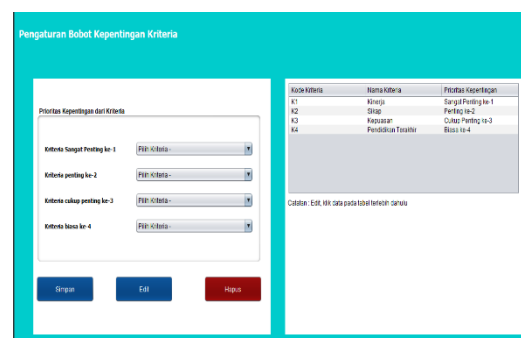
Pengaturan Bobot Kepentingan Kriteria

Prioritas Kepentingan dari Kriteria

Kriteria Sangat Penting ke-1 - Pilih Kriteria -

Kriteria penting ke-2 - Pilih Kriteria -

Kriteria cukup penting ke-3 - Pilih Kriteria -

Kriteria biasa ke-4 - Pilih Kriteria -

Simpan

Edit

Hapus

| Kode Kriteria | Nama Kriteria | Prioritas Kepentingan |
|---|---|---|
| K1 | Kinerja | Sangat Penting ke-1 |
| K2 | Sikap | Penting ke-2 |
| K3 | Kepuasan | Cukup Penting ke-3 |
| K4 | Pendidikan Terakhir | Biasa ke-4 |

Catatan : Edit, klik data pada tabel terlebih dahulu